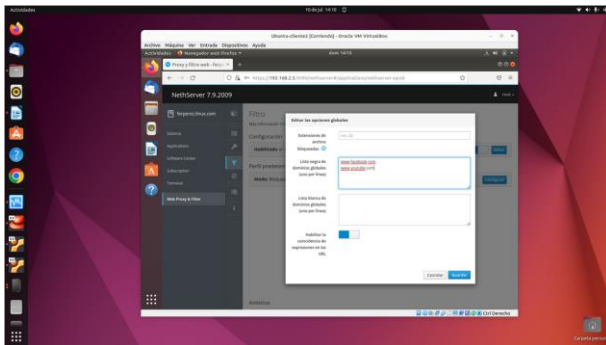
Actividades

16 de jul 14:10

Ubuntu-cliente2 [Corriendo] - Oracle VM VirtualBox

Archivo Máquina Ver Entrada Dispositivos Ayuda

Actividades Navegador web Firefox

dom 14:10

Proxy y filtro web - Neth

https://192.168.2.5:9090/nethserver#/applications/nethserver-squid

NethServer 7.9.2009

fenperez.linux.com

Sistema

Aplicaciones

Software Center

Subscription

Terminal

Web Proxy & Filter

Filtro

Configuración

Habilitado

Perfil predeterminado

Modo: Bloquear

Editar las opciones globales

Extensiones de archivo bloqueadas

Lista negra de dominios globales (uno por línea)

www.facebook.com
www.youtube.com

Lista blanca de dominios globales (uno por línea)

Habilitar la coincidencia de expresiones en las URL

Cancelar

Guardar

Editar

Configurar

Antivirus

Ctrl Derecha

Carpeta perso